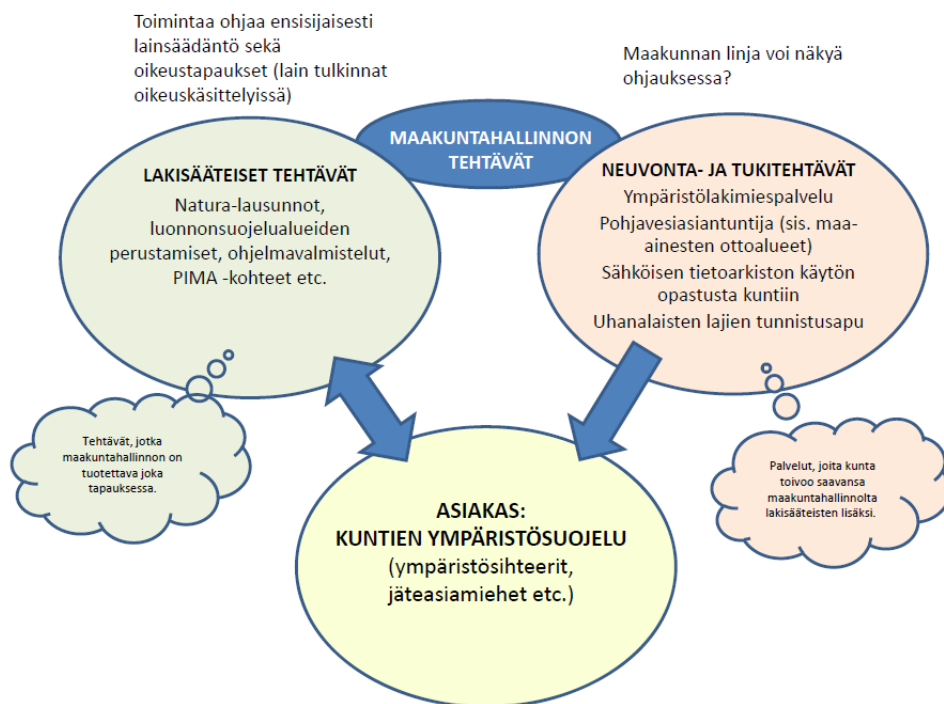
Toimintaa ohjaa ensisijaisesti lainsäädäntö sekä oikeustapaukset (lain tulkinnat oikeuskäsittelyissä)

Maakunnan linja voi näkyä ohjauksessa?

MAAKUNTAHALLINNON TEHTÄVÄT

LAKISÄÄTEISET TEHTÄVÄT

Natura-lausunnot, luonnonsuojelualueiden perustamiset, ohjelmavalmistelut, PIMA -kohteet etc.

NEUVONTA- JA TUKITEHTÄVÄT

Ympäristölakimiespalvelu

Pohjavesiasiantuntija (sis. maa-ainesten ottoalueet)

Sähköisen tietoarkiston käytön opastusta kuntiin

Uhanalaisten lajien tunnistusapu

Tehtävät, jotka maakuntahallinnon on tuotettava joka tapauksessa.

Palvelut, joita kunta toivoo saavansa maakuntahallinnolta lakisääteisten lisäksi.

ASIAKAS:
KUNTIEN YMPÄRISTÖSUOJELU
(ympäristösihteerit, jäteasiamiehet etc.)